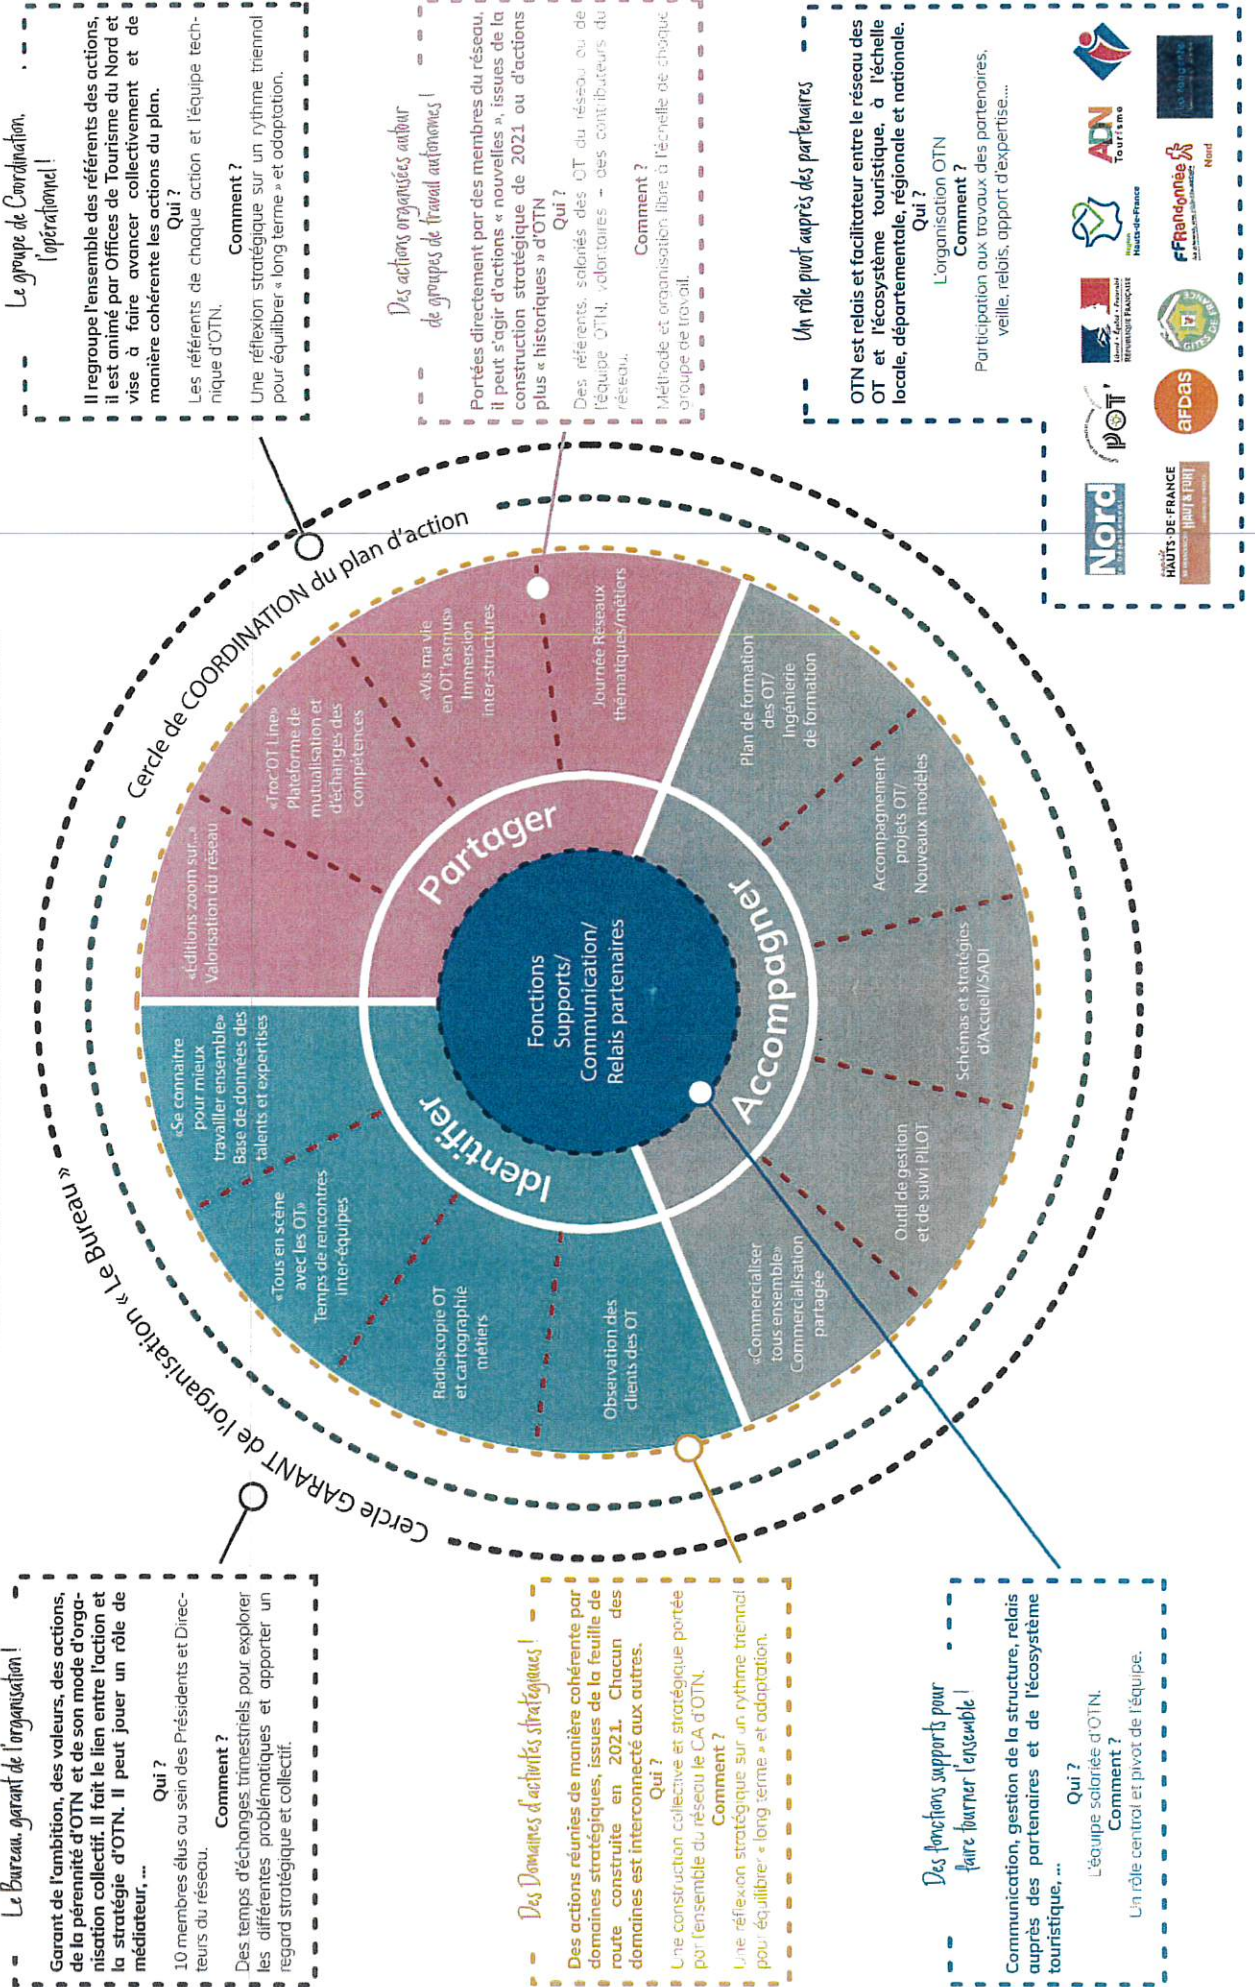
Le groupe de Coordination, l'opérationnel !

Il regroupe l'ensemble des référents des actions, il est animé par Offices de Tourisme du Nord et vise à faire avancer collectivement et de manière cohérente les actions du plan.

Qui ?

Les référents de chaque action et l'équipe technique d'OTN.

Comment ?

Une réflexion stratégique sur un rythme triennal pour équilibrer « long terme » et adaptation.

Des actions organisées autour de groupes de travail autonomes !

Portées directement par des membres du réseau, il peut s'agir d'actions « nouvelles », issues de la construction stratégique de 2021 ou d'actions plus « historiques » d'OTN

Qui ?

Des référents, salariés des OT du réseau ou de l'équipe OTN, volontaires – des contributeurs du réseau.

Comment ?

Méthode et organisation libre à l'échelle de chaque groupe de travail.

Un rôle pivot auprès des partenaires

OTN est relais et facilitateur entre le réseau des OT et l'écosystème touristique, à l'échelle locale, départementale, régionale et nationale.

Qui ?

L'organisation OTN

Comment ?

Participation aux travaux des partenaires, veille, relais, apport d'expertise...

Nord
POT
RÉPUBLIQUE FRANÇAISE
Région Hauts-de-France
ADN Tourisme
HAUTS-DE-FRANCE
afdas
GÎTES DE FRANCE
FFRandonnée Nord

Cercle de COORDINATION du plan d'action

Cercle GARANT de l'organisation « Le Bureau »

Partager
Accompagner
Identifier

Fonctions Supports/ Communication/ Relais partenaires

«Editions zoom sur...» Valorisation du réseau

«Troc'OT Line» Plateforme de mutualisation et d'échanges des compétences

«Vis ma vie en OT'rasmus» Immersion inter-structures

Journée Réseaux thématiques/métiers

Plan de formation des OT/ Ingénierie de formation

Accompagnement projets OT/ Nouveaux modèles

Schémas et stratégies d'Accueil/SADI

Outil de gestion et de suivi PILOT

«Commercialiser tous ensemble» Commercialisation partagée

Observation des clients des OT

Radioscopie OT et cartographie métiers

«Tous en scène avec les OT» Temps de rencontres inter-équipes

«Se connaître pour mieux travailler ensemble» Base de données des talents et expertises

Le Bureau, garant de l'organisation !

Garant de l'ambition, des valeurs, des actions, de la pérennité d'OTN et de son mode d'organisation collectif. Il fait le lien entre l'action et la stratégie d'OTN. Il peut jouer un rôle de médiateur, ...

Qui ?

10 membres élus au sein des Présidents et Directeurs du réseau.

Comment ?

Des temps d'échanges trimestriels pour explorer les différentes problématiques et apporter un regard stratégique et collectif.

Des Domaines d'activités stratégiques !

Des actions réunies de manière cohérente par domaines stratégiques, issues de la feuille de route construite en 2021. Chacun des domaines est interconnecté aux autres.

Qui ?

Une construction collective et stratégique portée par l'ensemble du réseau le CA d'OTN.

Comment ?

Une réflexion stratégique sur un rythme triennal pour équilibrer « long terme » et adaptation.

Des fonctions supports pour faire tourner l'ensemble !

Communication, gestion de la structure, relais auprès des partenaires et de l'écosystème touristique, ...

Qui ?

L'équipe salariée d'OTN.

Comment ?

Un rôle central et pivot de l'équipe.